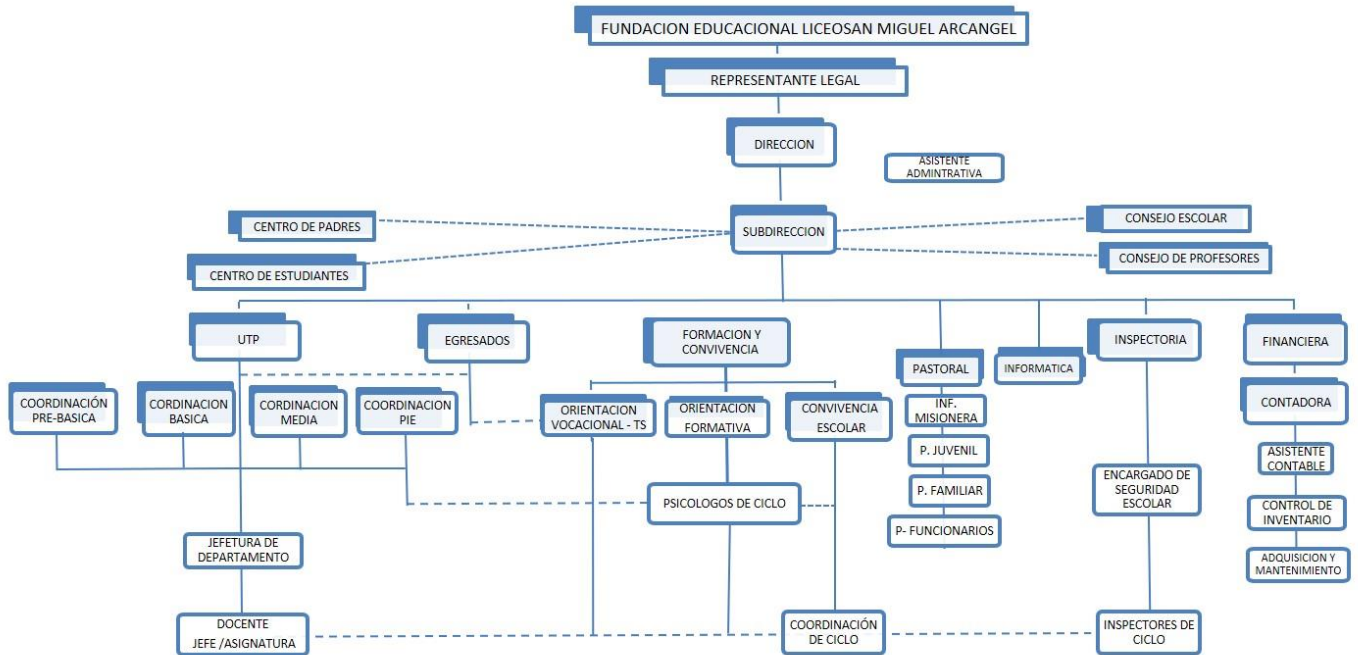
FUNDACION EDUCACIONAL LICEOSAN MIGUEL ARCANGEL

REPRESENTANTE LEGAL

DIRECCION

ASISTENTE ADMINTRATIVA

CENTRO DE PADRES

SUBDIRECCION

CONSEJO ESCOLAR

CENTRO DE ESTUDIANTES

CONSEJO DE PROFESORES

UTP

EGRESADOS

FORMACION Y CONVIVENCIA

PASTORAL

INFORMATICA

INSPECTORIA

FINANCIERA

COORDINACIÓN PRE-BASICA

CORDINACION BASICA

CORDINACION MEDIA

COORDINACION PIE

ORIENTACION VOCACIONAL - TS

ORIENTACION FORMATIVA

CONVIVENCIA ESCOLAR

INF. MISIONERA

CONTADORA

P. JUVENIL

ASISTENTE CONTABLE

ENCARGADO DE SEGURIDAD ESCOLAR

P. FAMILIAR

PSICOLOGOS DE CICLO

CONTROL DE INVENTARIO

P- FUNCIONARIOS

JEFETURA DE DEPARTAMENTO

ADQUISICION Y MANTENIMIENTO

DOCENTE JEFE /ASIGNATURA

COORDINACIÓN DE CICLO

INSPECTORES DE CICLO